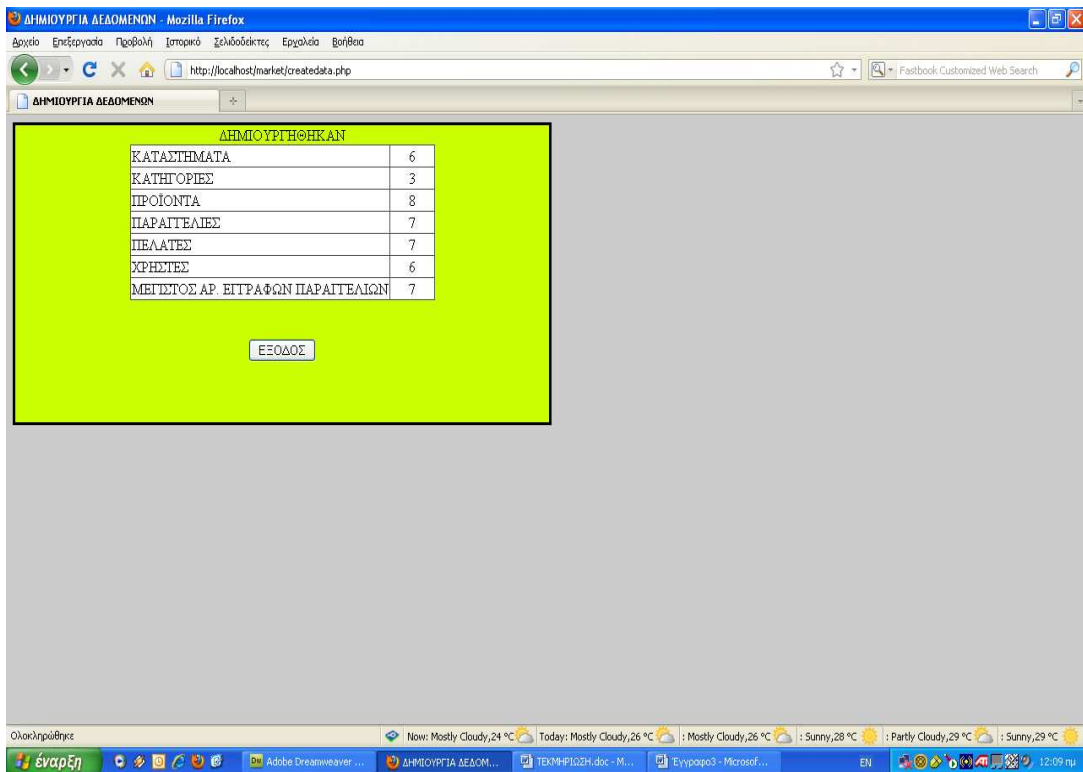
ΔΗΜΙΟΥΡΓΙΑ ΔΕΔΟΜΕΝΩΝ - Mozilla Firefox

Αρχείο Επεξεργασία Προβολή Ιστορικό Σελιδοδείκτες Εργαλεία Βοήθεια

http://localhost/market/createdata.php

Fastbook Customized Web Search

ΔΗΜΙΟΥΡΓΙΑ ΔΕΔΟΜΕΝΩΝ

ΔΗΜΙΟΥΡΓΗΘΗΚΑΝ

| ΚΑΤΑΣΤΗΜΑΤΑ | 6 |
|---|---|
| ΚΑΤΗΓΟΡΙΕΣ | 3 |
| ΠΡΟΪΟΝΤΑ | 8 |
| ΠΑΡΑΓΓΕΛΙΕΣ | 7 |
| ΠΕΛΑΤΕΣ | 7 |
| ΧΡΗΣΤΕΣ | 6 |
| ΜΕΓΙΣΤΟΣ ΑΡ. ΕΓΓΡΑΦΩΝ ΠΑΡΑΓΓΕΛΙΩΝ | 7 |

ΕΞΟΔΟΣ

Ολοκληρώθηκε

Now: Mostly Cloudy, 24 °C Today: Mostly Cloudy, 26 °C : Mostly Cloudy, 26 °C : Sunny, 28 °C : Partly Cloudy, 29 °C : Sunny, 29 °C

έναρξη Adobe Dreamweaver ... ΔΗΜΙΟΥΡΓΙΑ ΔΕΔΟΜ... ΤΕΚΜΗΡΙΩΣΗ.doc - M... Έγγραφο3 - Microsof... EN 12:09 μμ